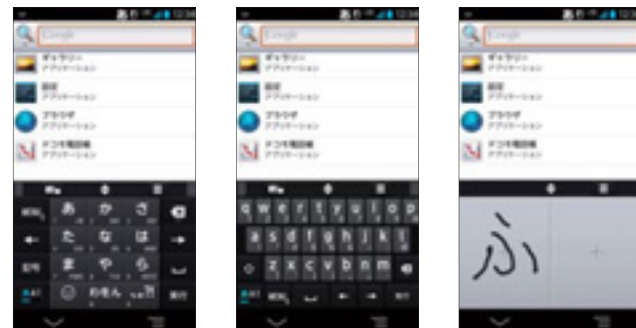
Google
ギャラリー
アプリケーション
設定
アプリケーション
ブラウザ
アプリケーション
ドコモ電話帳
アプリケーション
あ
か
さ
た
な
は
ま
や
ら
わをん
q w e r t y u i o p
a s d f g h j k l
z x c v b n m

Google
ギャラリー
アプリケーション
設定
アプリケーション
ブラウザ
アプリケーション
ドコモ電話帳
アプリケーション

Google
ギャラリー
アプリケーション
設定
アプリケーション
ブラウザ
アプリケーション
ドコモ電話帳
アプリケーション
ふ